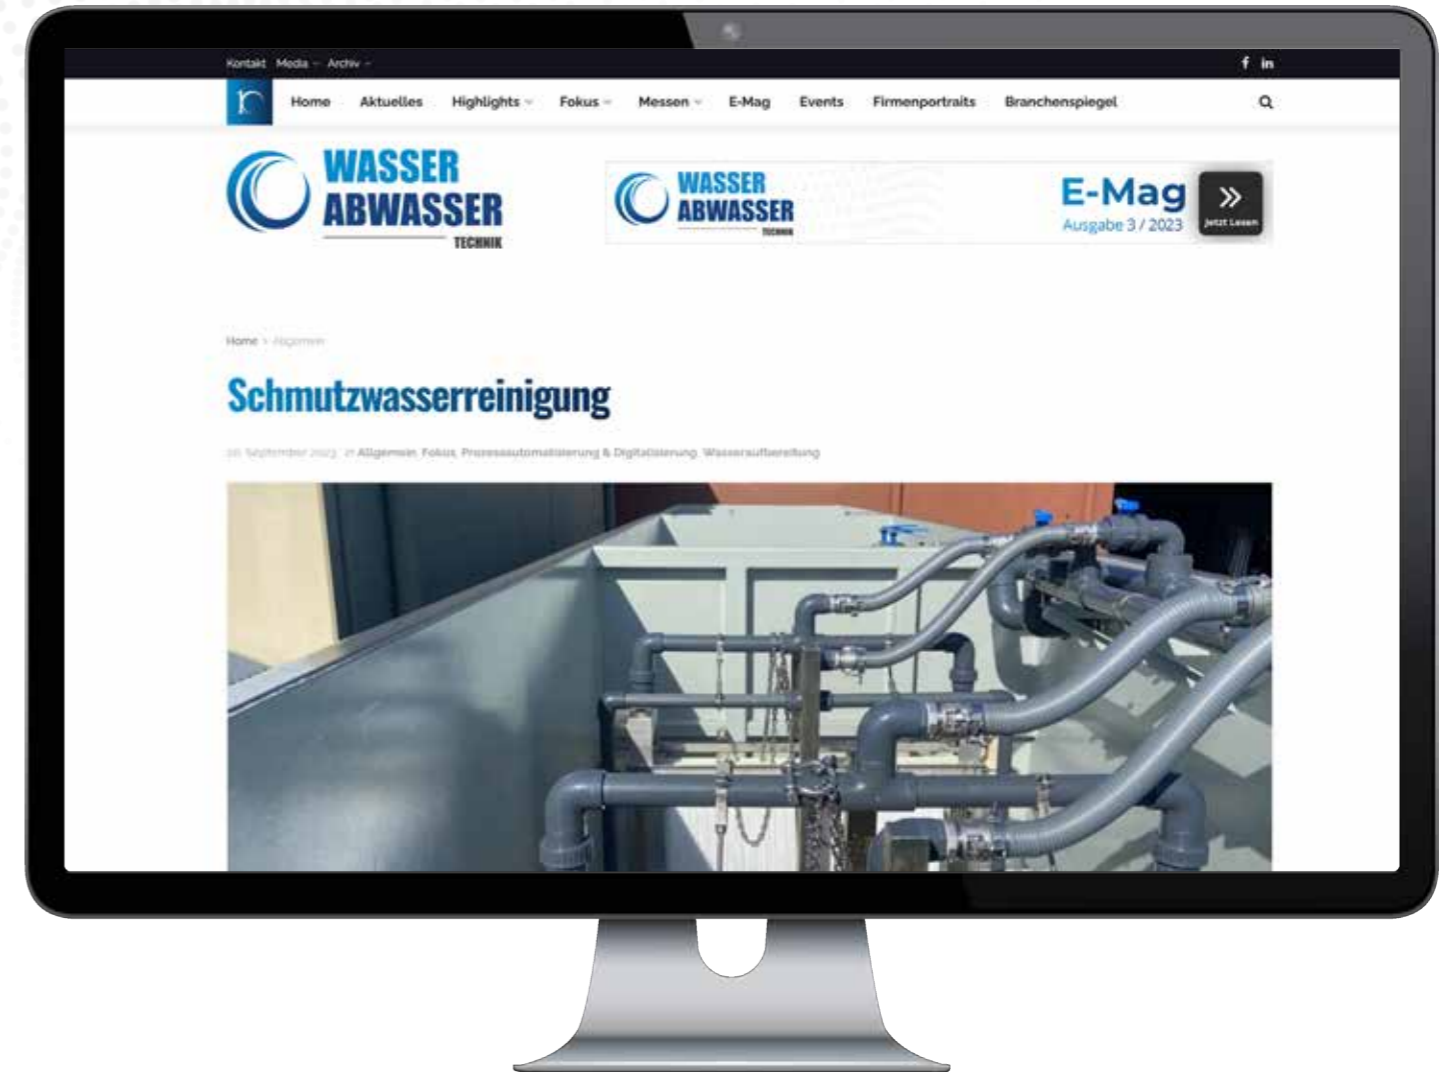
Kontakt Media Archiv

f in

Home Aktuelles Highlights Fokus Messen E-Mag Events Firmenportraits Branchenspiegel

WASSER ABWASSER TECHNIK

WASSER ABWASSER TECHNIK

E-Mag
Ausgabe 3 / 2023
»
Jetzt Lesen

Home > Allgemein

Schmutzwasserreinigung

20. September 2023 in Allgemein, Fokus, Prozessautomatisierung & Digitalisierung, Wasseraufbereitung